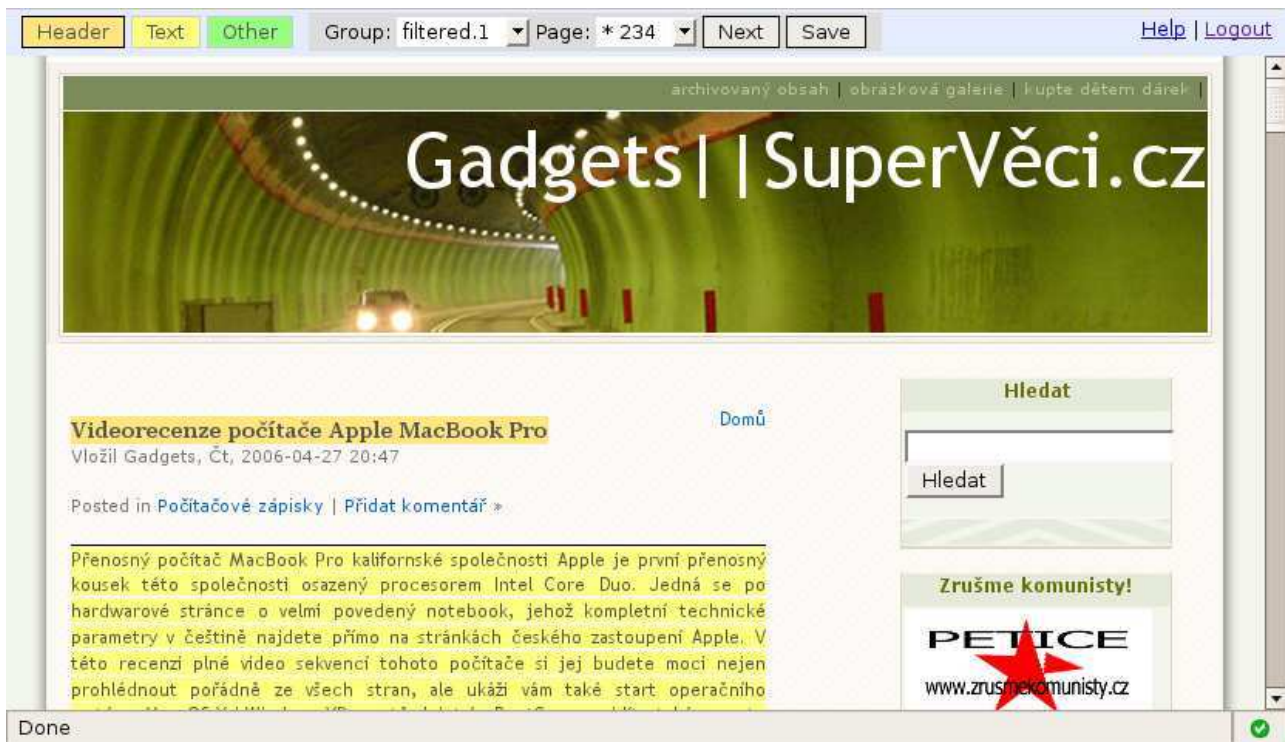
Header Text Other Group: filtered.1 Page: * 234 Next Save Help | Logout

archivovaný obsah | obrázková galerie | kupte dětem dárek |

Gadgets||SuperVěci.cz

Videorecenze počítače Apple MacBook Pro

Vložil Gadgets, Čt, 2006-04-27 20:47

Domů

Posted in Počítačové zápisky | Přidat komentář »

Přenosný počítač MacBook Pro kalifornské společnosti Apple je první přenosný kousek této společnosti osazený procesorem Intel Core Duo. Jedná se po hardwarové stránce o velmi povedený notebook, jehož kompletní technické parametry v češtině najdete přímo na stránkách českého zastoupení Apple. V této recenzi plné video sekvencí tohoto počítače si jej budete moci nejen prohlédnout pořádně ze všech stran, ale ukáži vám také start operačního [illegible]

Hledat

Hledat

Zrušme komunisty!

PETICE

www.zrusmekomunisty.cz

Done